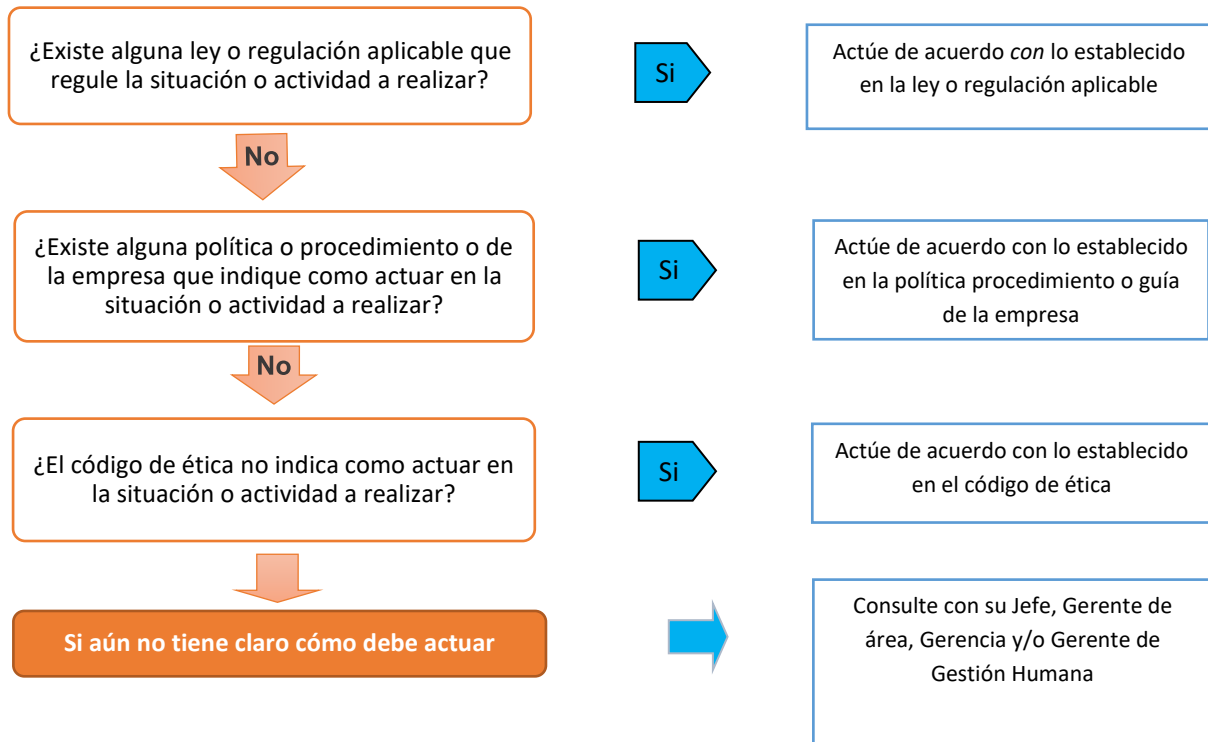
¿Existe alguna ley o regulación aplicable que regule la situación o actividad a realizar?

Si

Actúe de acuerdo *con* lo establecido en la ley o regulación aplicable

No

¿Existe alguna política o procedimiento o de la empresa que indique como actuar en la situación o actividad a realizar?

Si

Actúe de acuerdo con lo establecido en la política procedimiento o guía de la empresa

No

¿El código de ética no indica como actuar en la situación o actividad a realizar?

Si

Actúe de acuerdo con lo establecido en el código de ética

Si aún no tiene claro cómo debe actuar

Consulte con su Jefe, Gerente de área, Gerencia y/o Gerente de Gestión Humana